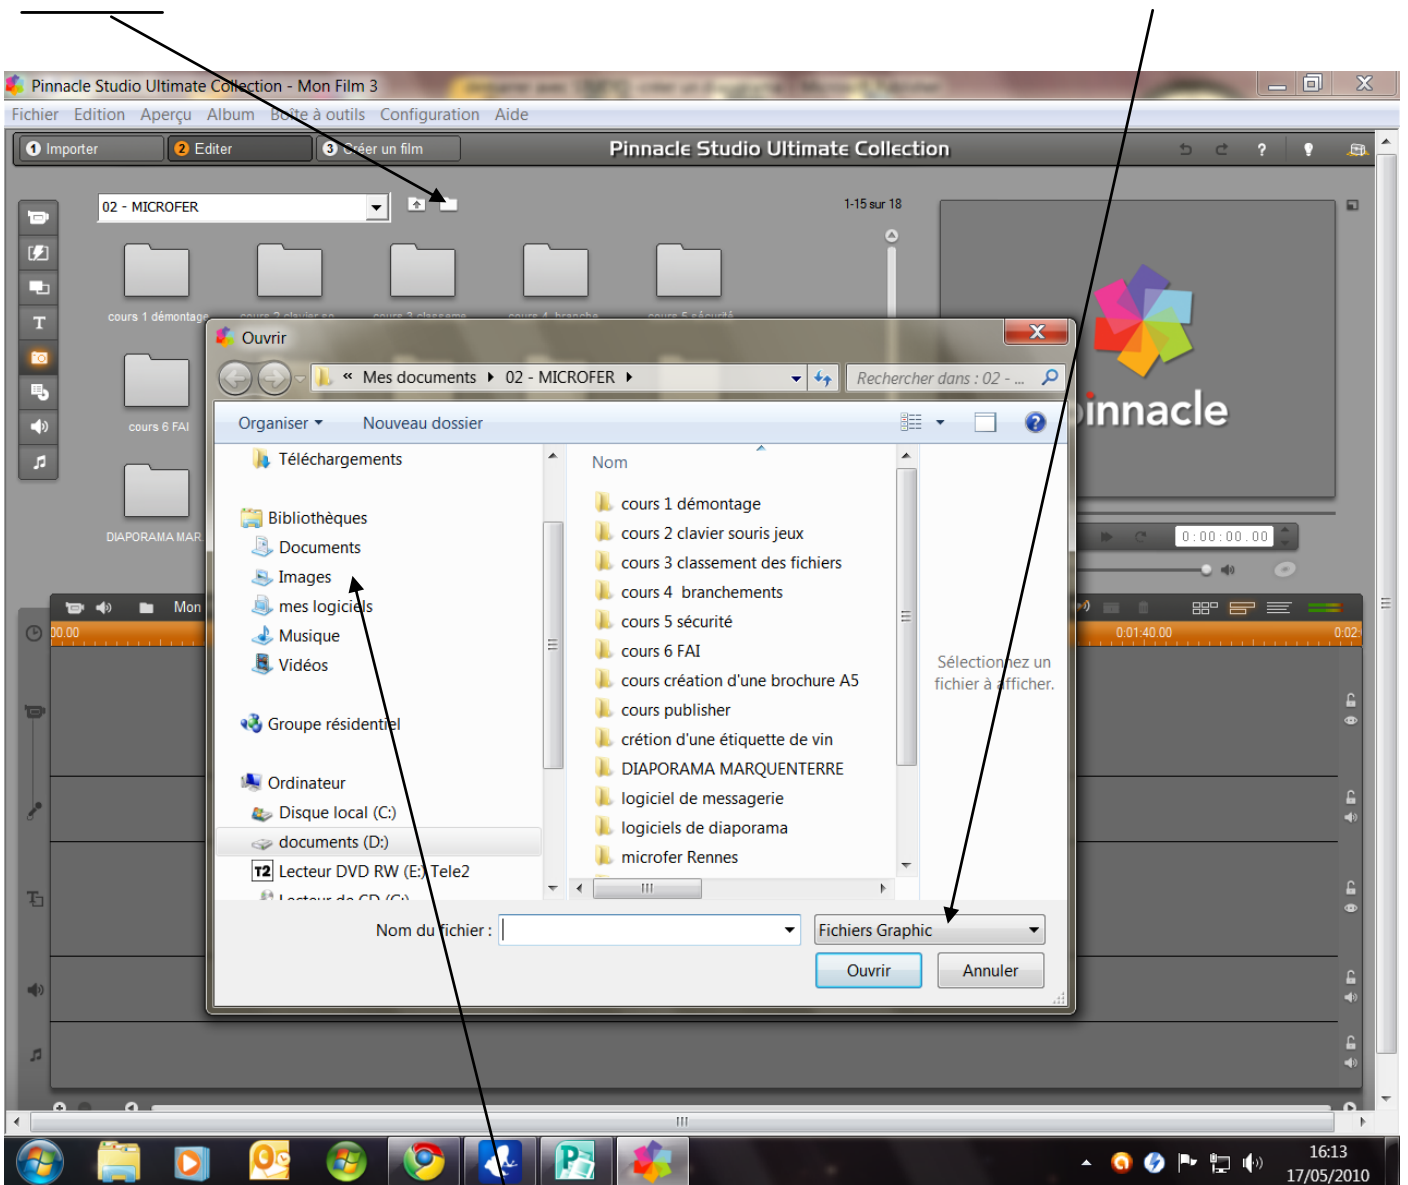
Pinnacle Studio Ultimate Collection - Mon Film 3

Fichier Edition Aperçu Album Boîte à outils Configuration Aide

1 Importer 2 Editer 3 Créer un film

Pinnacle Studio Ultimate Collection

02 - MICROFER

1-15 sur 18

cours 1 démontage

cours 6 FAI

DIAPORAMA MAR

innacle

0:00:00.00

Mon

00.00

0:01:40.00

0:02:

Ouvrir

« Mes documents ▸ 02 - MICROFER ▸

Rechercher dans : 02 - ...

Organiser ▾ Nouveau dossier

Téléchargements

Bibliothèques

Documents

Images

mes logiciels

Musique

Vidéos

Groupe résidentiel

Ordinateur

Disque local (C:)

documents (D:)

Lecteur DVD RW (E:) Tele2

Nom

cours 1 démontage

cours 2 clavier souris jeux

cours 3 classement des fichiers

cours 4 branchements

cours 5 sécurité

cours 6 FAI

cours création d'une brochure A5

cours publisher

crétion d'une étiquette de vin

DIAPORAMA MARQUENTERRE

logiciel de messagerie

logiciels de diaporama

microfer Rennes

Sélectionnez un fichier à afficher.

Nom du fichier :

Fichiers Graphic

Ouvrir

Annuler

16:13

17/05/2010